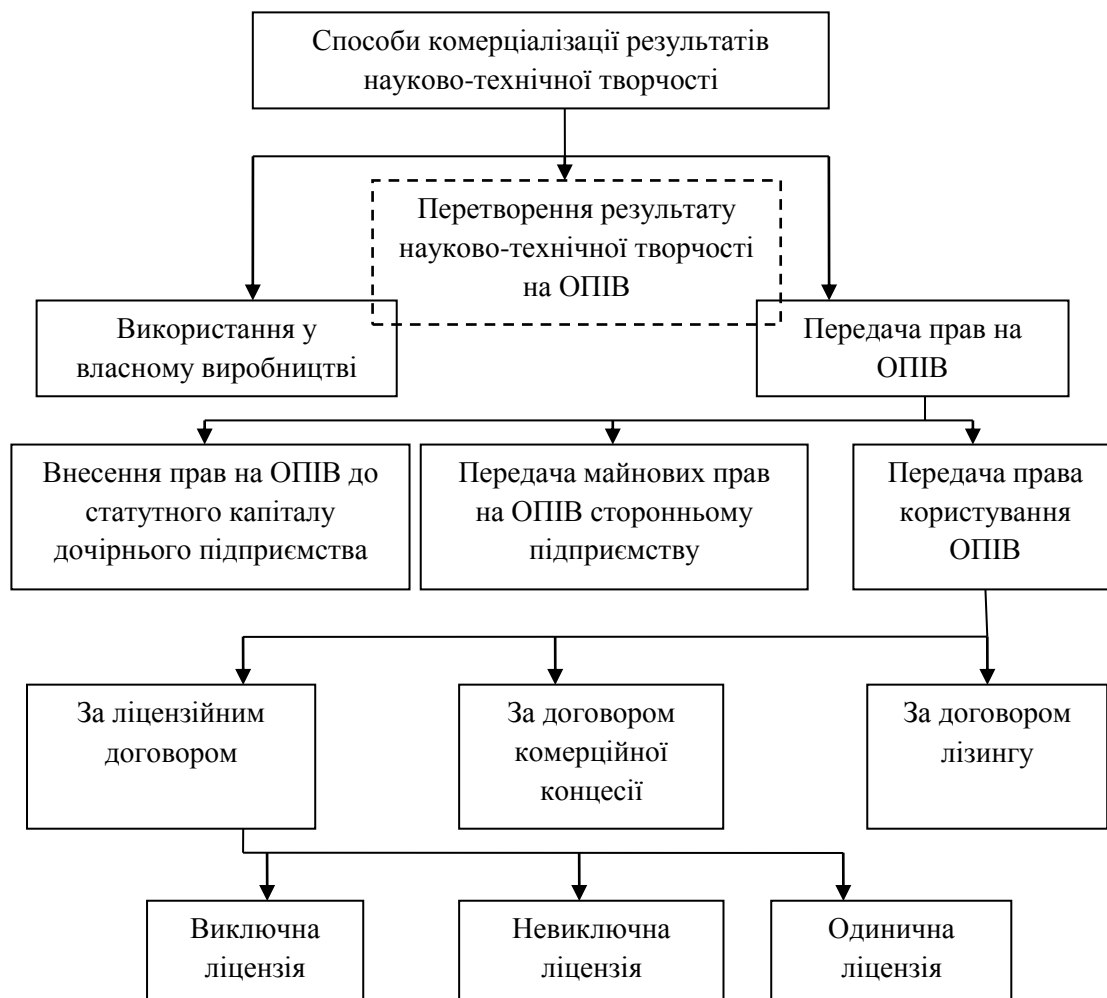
Способи комерціалізації результатів науково-технічної творчості

Перетворення результату науково-технічної творчості на ОПІВ

Використання у власному виробництві

Передача прав на ОПІВ

Внесення прав на ОПІВ до статутного капіталу дочірнього підприємства

Передача майнових прав на ОПІВ сторонньому підприємству

Передача права користування ОПІВ

За ліцензійним договором

За договором комерційної концесії

За договором лізингу

Виключна ліцензія

Невиключна ліцензія

Одинична ліцензія